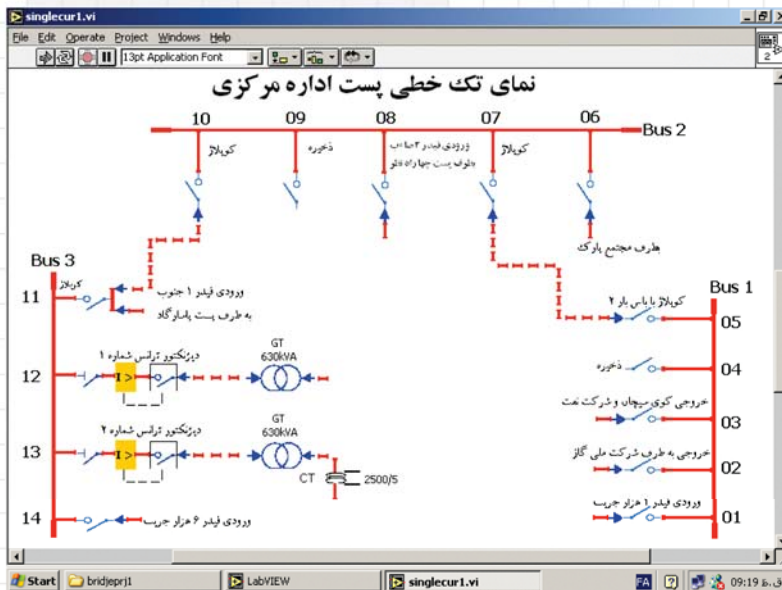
singlecur1.vi

File Edit Operate Project Windows Help

13pt Application Font

نمای تک خطی پست اداره مرکزی

10 09 08 07 06 Bus 2

کوپلاژ

ذخیره

ورودی فیدر ۳ صاحب طرف پست چهارراه فلو

کوپلاژ

طرف مجتمع پارک

Bus 3

کوپلاژ

11

ورودی فیدر ۱ جنوب به طرف پست پاسارگاد

12

دیژنکتور ترانس شماره ۱

GT 630kVA

13

دیژنکتور ترانس شماره ۲

GT 630kVA

CT

2500/5

14

ورودی فیدر ۶ هزار جریب

Bus 1

کوپلاژ با پاس بار ۲

05

ذخیره

04

خروجی کوی سیچان و شرکت نفت

03

خروجی به طرف شرکت ملی گاز

02

ورودی فیدر ۱ هزار جریب

01

Start bridjeprj1 LabVIEW singlecur1.vi FA 09:19 ق.ظ